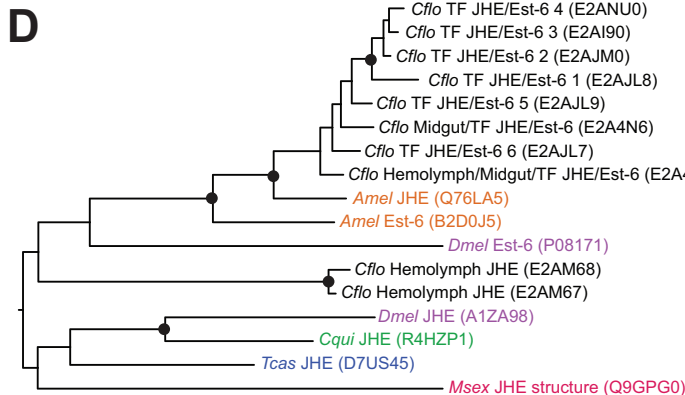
D

Cflo TF JHE/Est-6 4 (E2ANU0)
Cflo TF JHE/Est-6 3 (E2AI90)
Cflo TF JHE/Est-6 2 (E2AJM0)
Cflo TF JHE/Est-6 1 (E2AJL8)
Cflo TF JHE/Est-6 5 (E2AJL9)
Cflo Midgut/TF JHE/Est-6 (E2A4N6)
Cflo TF JHE/Est-6 6 (E2AJL7)
Cflo Hemolymph/Midgut/TF JHE/Est-6 (E2A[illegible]
Amel JHE (Q76LA5)
Amel Est-6 (B2D0J5)
Dmel Est-6 (P08171)
Cflo Hemolymph JHE (E2AM68)
Cflo Hemolymph JHE (E2AM67)
Dmel JHE (A1ZA98)
Cqui JHE (R4HZP1)
Tcas JHE (D7US45)
Msex JHE structure (Q9GPG0)